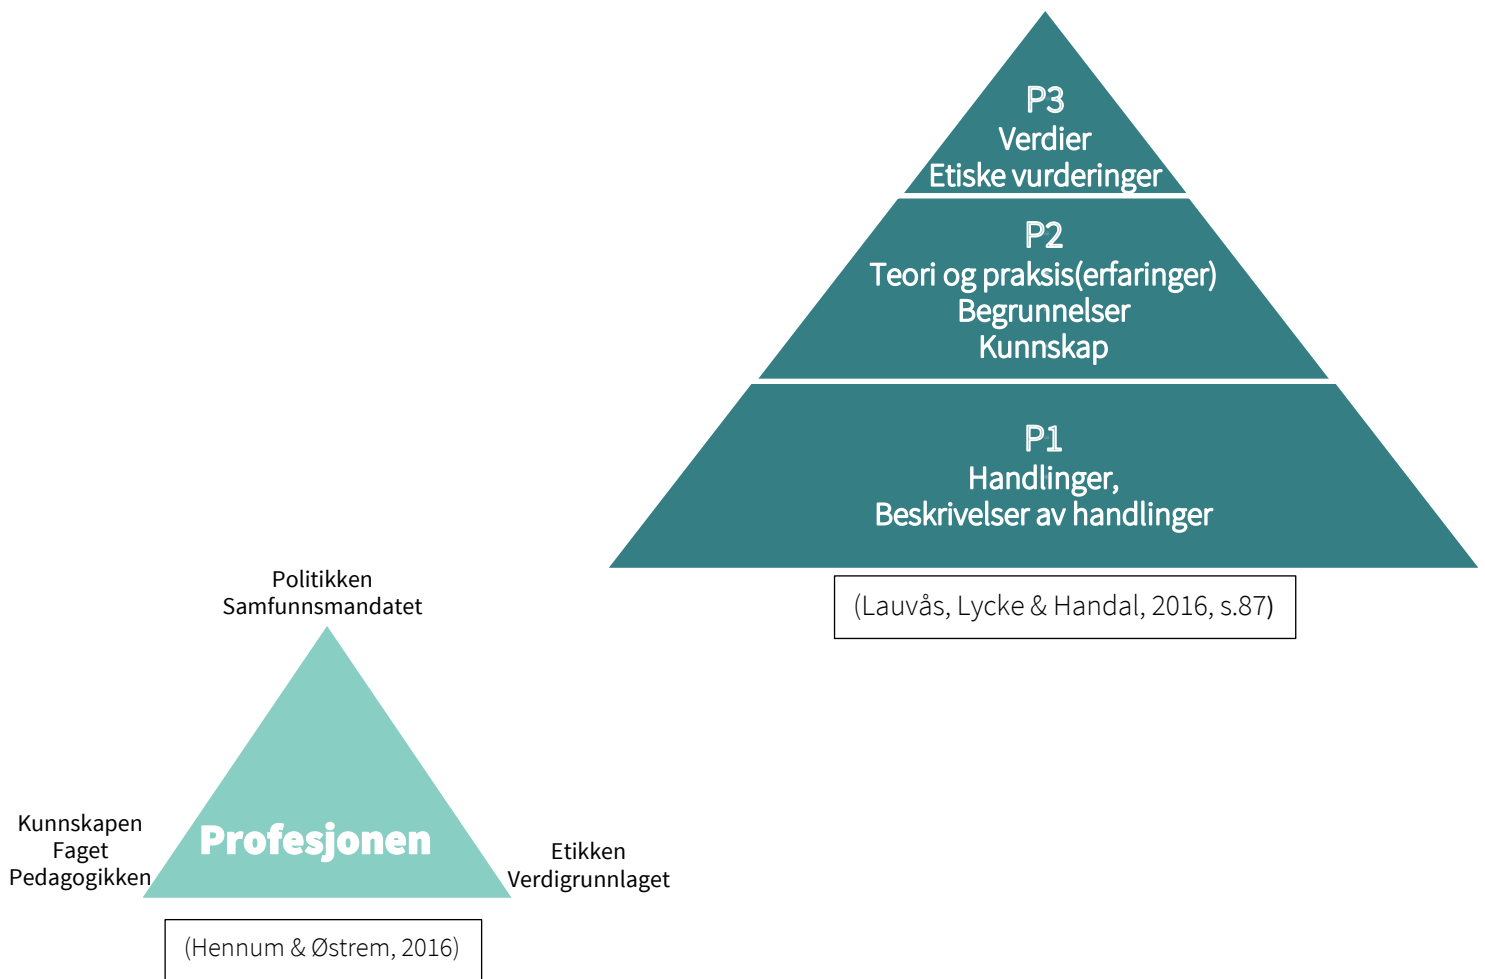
P3
Verdier
Etiske vurderinger

P2
Teori og praksis(erfaringer)
Begrunnelser
Kunnskap

P1
Handlinger,
Beskrivelser av handlinger

(Lauvås, Lycke & Handal, 2016, s.87)

Politikken
Samfunnsmandatet

Kunnskapen
Faget
Pedagogikken

Profesjonen

Etikken
Verdigrunnlaget

(Hennum & Østrem, 2016)